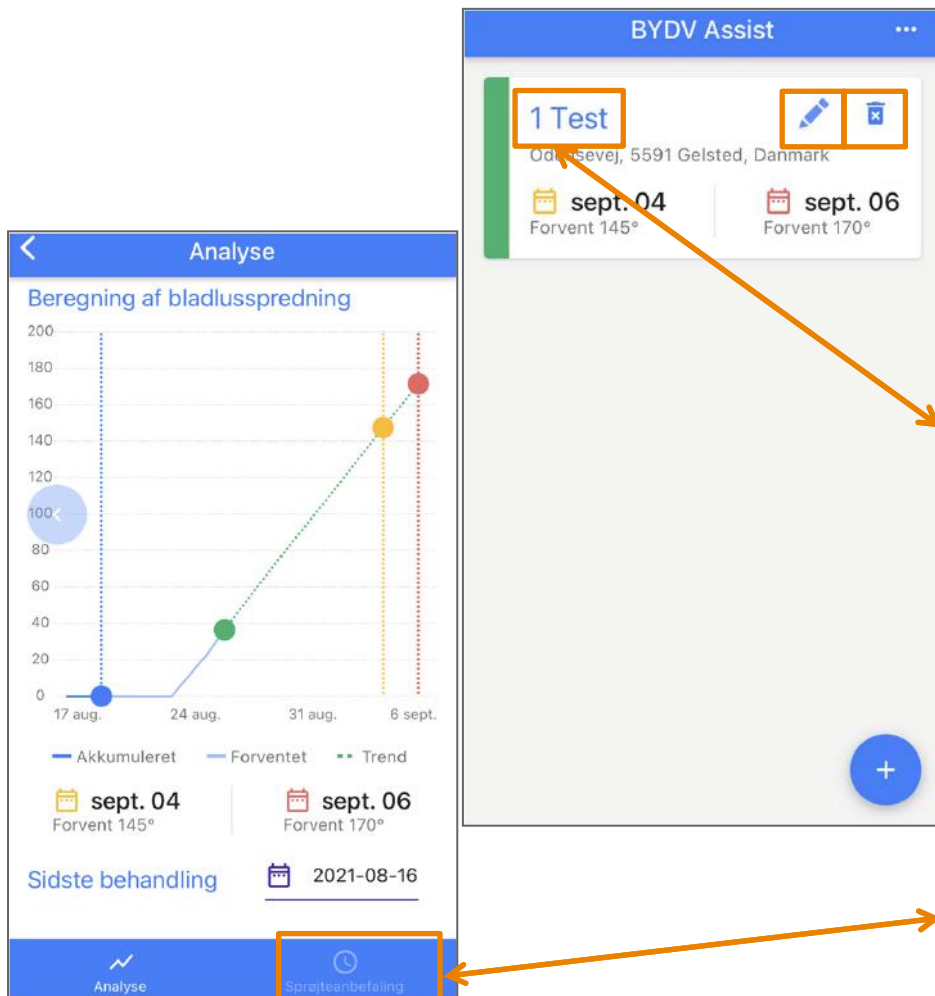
BYDV Assist

1 Test
Odensevej, 5591 Gelsted, Danmark

sept. 04
Forvent 145°

sept. 06
Forvent 170°

+

Analyse

Beregning af bladlusspredning

200
180
160
140
120
100
80
60
40
20
0

17 aug.
24 aug.
31 aug.
6 sept.

Akkumuleret
Forventet
Trend

sept. 04
Forvent 145°

sept. 06
Forvent 170°

Sidste behandling
2021-08-16

Analyse
Sprøjteanbefaling